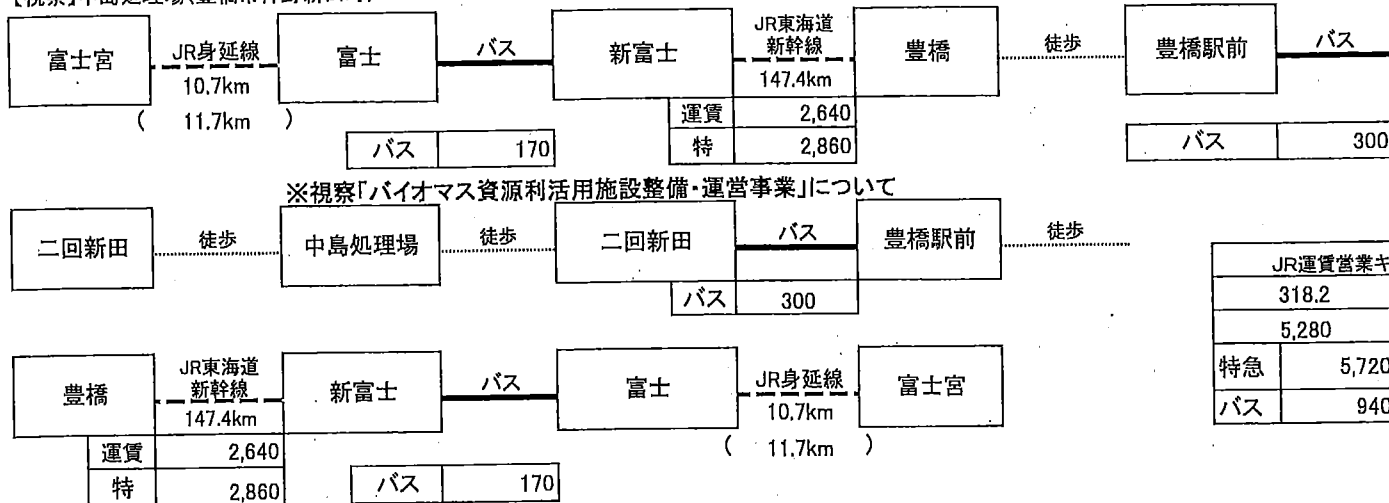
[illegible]

富士宮 JR身延線 10.7km ( 11.7km ) 富士 バス 新富士 JR東海道新幹線 147.4km 豊橋 徒歩 豊橋駅前 バス

| バス | 170 |
|---|---|

| 運賃 | 2,640 |
|---|---|
| 特 | 2,860 |

| バス | 300 |
|---|---|

※視察「バイオマス資源利活用施設整備・運営事業」について

二回新田 徒歩 中島処理場 徒歩 二回新田 バス 豊橋駅前 徒歩

| バス | 300 |
|---|---|

| JR運賃営業キ | |
|---|---|
| 318.2 | |
| 5,280 | |
| 特急 | 5,720 |
| バス | 940 |

豊橋 JR東海道新幹線 147.4km 新富士 バス 富士 JR身延線 10.7km ( 11.7km ) 富士宮

| 運賃 | 2,640 |
|---|---|
| 特 | 2,860 |

| バス | 170 |
|---|---|